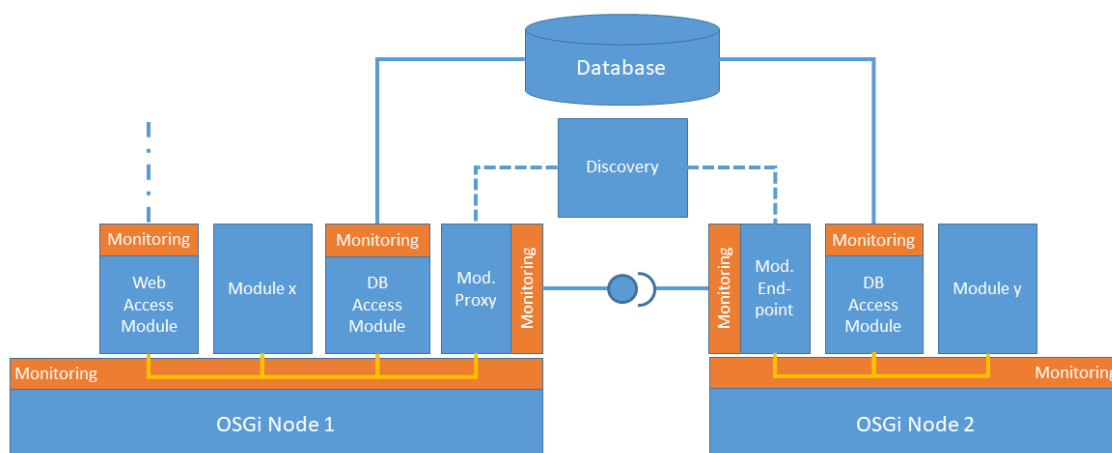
Database

Discovery

Monitoring
Web Access Module

Module x

Monitoring
DB Access Module

Mod. Proxy
Monitoring

Monitoring
Mod. End-point

Monitoring
DB Access Module

Module y

Monitoring
OSGi Node 1

Monitoring
OSGi Node 2